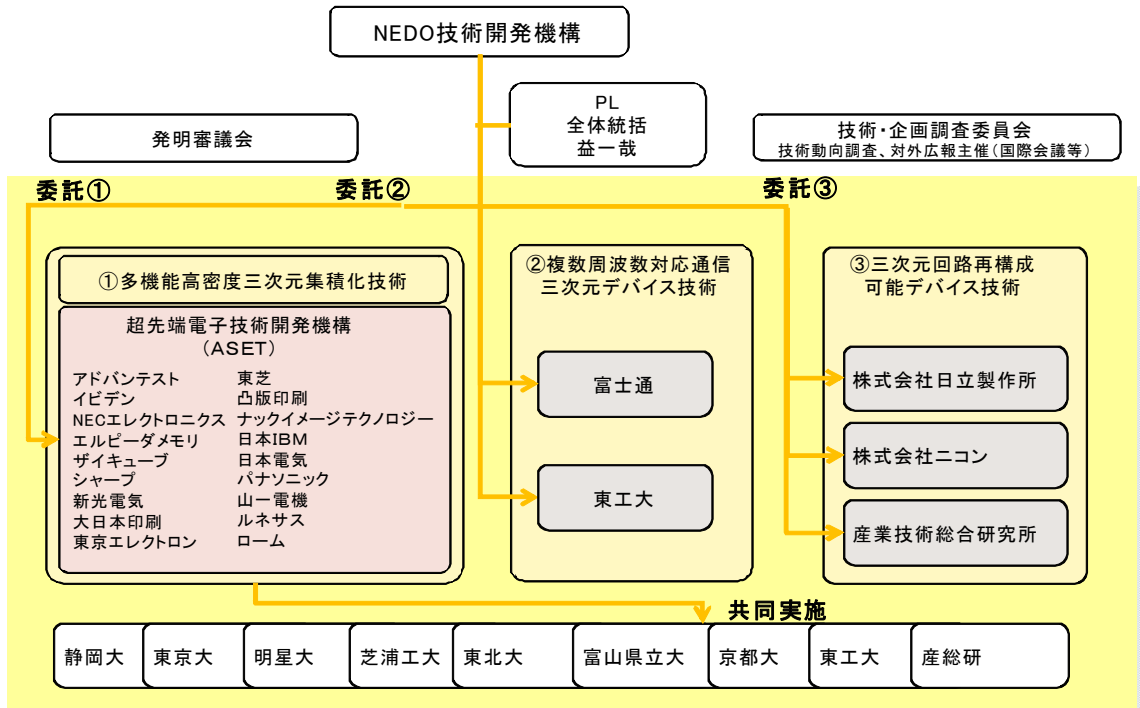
NEDO技術開発機構

PL
全体統括
益一哉

発明審議会

技術・企画調査委員会
技術動向調査、対外広報主催(国際会議等)

委託①

委託②

委託③

①多機能高密度三次元集積化技術

超先端電子技術開発機構
(ASET)

アドバンテスト
イビデン
NECエレクトロニクス
エルピーダメモリ
ザイキューブ
シャープ
新光電気
大日本印刷
東京エレクトロン

東芝
凸版印刷
ナックイメージテクノロジー
日本IBM
日本電気
パナソニック
山一電機
ルネサス
ローム

②複数周波数対応通信三次元デバイス技術

富士通

東工大

③三次元回路再構成可能デバイス技術

株式会社日立製作所

株式会社ニコン

産業技術総合研究所

共同実施

静岡大
東京大
明星大
芝浦工大
東北大
富山県立大
京都大
東工大
産総研